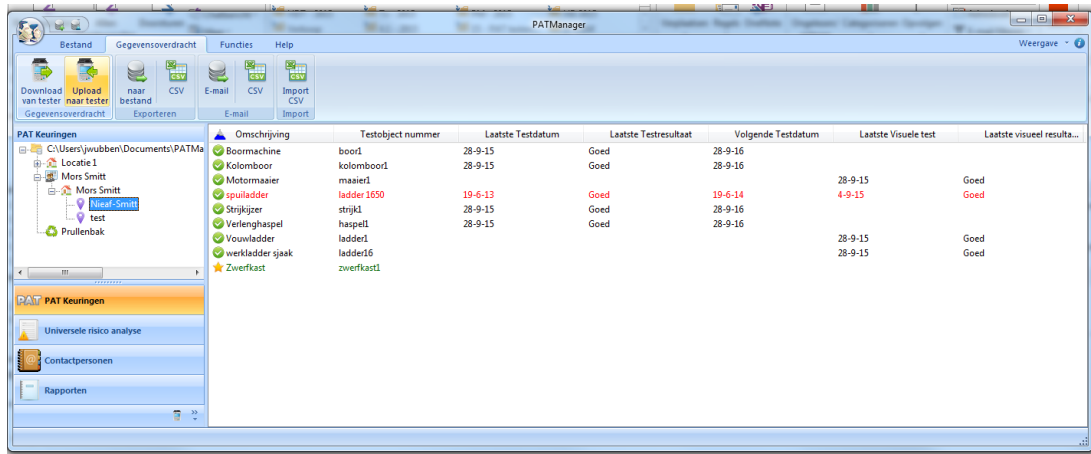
PATManager

Bestand | Gegevensoverdracht | Functies | Help

Weergave

Download van tester | Upload naar tester
Gegevensoverdracht

naar bestand | CSV
Exporteren

E-mail | CSV
E-mail

Import CSV
Import

PAT Keuringen

C:\Users\jwubben\Documents\PATMa
Locatie 1
Mors Smitt
Mors Smitt
Nieaf-Smitt
test
Prullenbak

PAT Keuringen
Universele risico analyse
Contactpersonen
Rapporten

| Omschrijving | Testobject nummer | Laatste Testdatum | Laatste Testresultaat | Volgende Testdatum | Laatste Visuele test | Laatste visueel resulta... |
|---|---|---|---|---|---|---|
| Boormachine | boor1 | 28-9-15 | Goed | 28-9-16 | | |
| Kolomboor | kolomboor1 | 28-9-15 | Goed | 28-9-16 | | |
| Motormaaier | maaier1 | | | | 28-9-15 | Goed |
| spuiladder | ladder 1650 | 19-6-13 | Goed | 19-6-14 | 4-9-15 | Goed |
| Strijkijzer | strijk1 | 28-9-15 | Goed | 28-9-16 | | |
| Verlenghaspel | haspel1 | 28-9-15 | Goed | 28-9-16 | | |
| Vouwladder | ladder1 | | | | 28-9-15 | Goed |
| werkladder sjaak | ladder16 | | | | 28-9-15 | Goed |
| Zwerfkast | zwerfkast1 | | | | | |